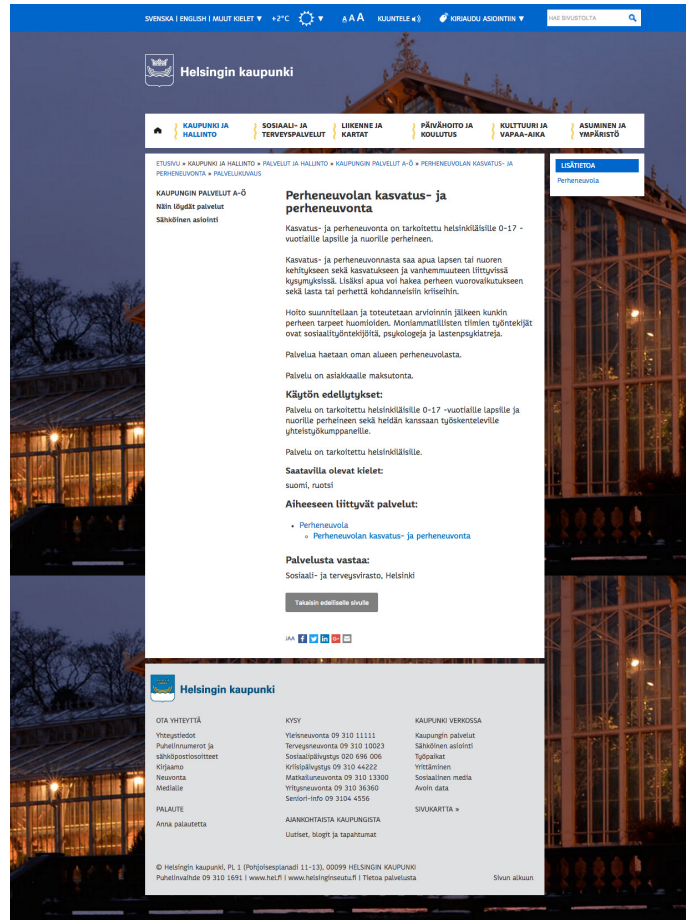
SVENSKA | ENGLISH | MUUT KIELET ▼ +2°C ▼ A A A KUUNTELE KIRJAUDU ASIOINTIIN ▼ HAE SIVUSTOLTA

Helsingin kaupunki

KAUPUNKI JA HALLINTO | SOSIAALI- JA TERVEYSPALVELUT | LIIKENNE JA KARTAT | PÄIVÄHOITO JA KOULUTUS | KULTTUURI JA VAPAA-AIKA | ASUMINEN JA YMPÄRISTÖ

ETUSIVU » KAUPUNKI JA HALLINTO » PALVELUT JA HALLINTO » KAUPUNGIN PALVELUT A-Ö » PERHENEUVOLAN KASVATUS- JA PERHENEUVONTA » PALVELUKUVAUS

KAUPUNGIN PALVELUT A-Ö
Näin löydät palvelut
Sähköinen asiointi

Perheneuvolan kasvatus- ja perheneuvonta

Kasvatus- ja perheneuvonta on tarkoitettu helsinkiläisille 0-17 -vuotiaille lapsille ja nuorille perheineen.

Kasvatus- ja perheneuvonnasta saa apua lapsen tai nuoren kehitykseen sekä kasvatukseen ja vanhemmuuteen liittyvissä kysymyksissä. Lisäksi apua voi hakea perheen vuorovaikutukseen sekä lasta tai perhettä kohdanneisiin kriiseihin.

Hoito suunnitellaan ja toteutetaan arvioinnin jälkeen kunkin perheen tarpeet huomioiden. Moniammatillisten tiimien työntekijät ovat sosiaalityöntekijöitä, psykologeja ja lastenpsykiatreja.

Palvelua haetaan oman alueen perheneuvolasta.

Palvelu on asiakkaalle maksutonta.

Käytön edellytykset:

Palvelu on tarkoitettu helsinkiläisille 0-17 -vuotiaille lapsille ja nuorille perheineen sekä heidän kanssaan työskenteleville yhteistyökumppaneille.

Palvelu on tarkoitettu helsinkiläisille.

Saatavilla olevat kielet:

suomi, ruotsi

Aiheeseen liittyvät palvelut:

- Perheneuvola
  - Perheneuvolan kasvatus- ja perheneuvonta

Palvelusta vastaa:

Sosiaali- ja terveysvirasto, Helsinki

Takaisin edelliselle sivulle

JAA

LISÄTIETOA
Perheneuvola

Helsingin kaupunki

OTA YHTEYTTÄ
Yhteystiedot
Puhelinnumerot ja sähköpostiosoitteet
Kirjaamo
Neuvonta
Medialle

PALAUTE
Anna palautetta

KYSY
Yleisneuvonta 09 310 11111
Terveysneuvonta 09 310 10023
Sosiaalipäivystys 020 696 006
Kriisipäivystys 09 310 44222
Matkailuneuvonta 09 310 13300
Yritysneuvonta 09 310 36360
Seniori-info 09 3104 4556

AJANKOHTAISTA KAUPUNGISTA
Uutiset, blogit ja tapahtumat

KAUPUNKI VERKOSSA
Kaupungin palvelut
Sähköinen asiointi
Työpaikat
Yrittäminen
Sosiaalinen media
Avoin data

SIVUKARTTA »

© Helsingin kaupunki, PL 1 (Pohjoisesplanadi 11-13), 00099 HELSINGIN KAUPUNKI
Puhelinvaihde 09 310 1691 | www.hel.fi | www.helsinginseutu.fi | Tietoa palvelusta

Sivun alkuun